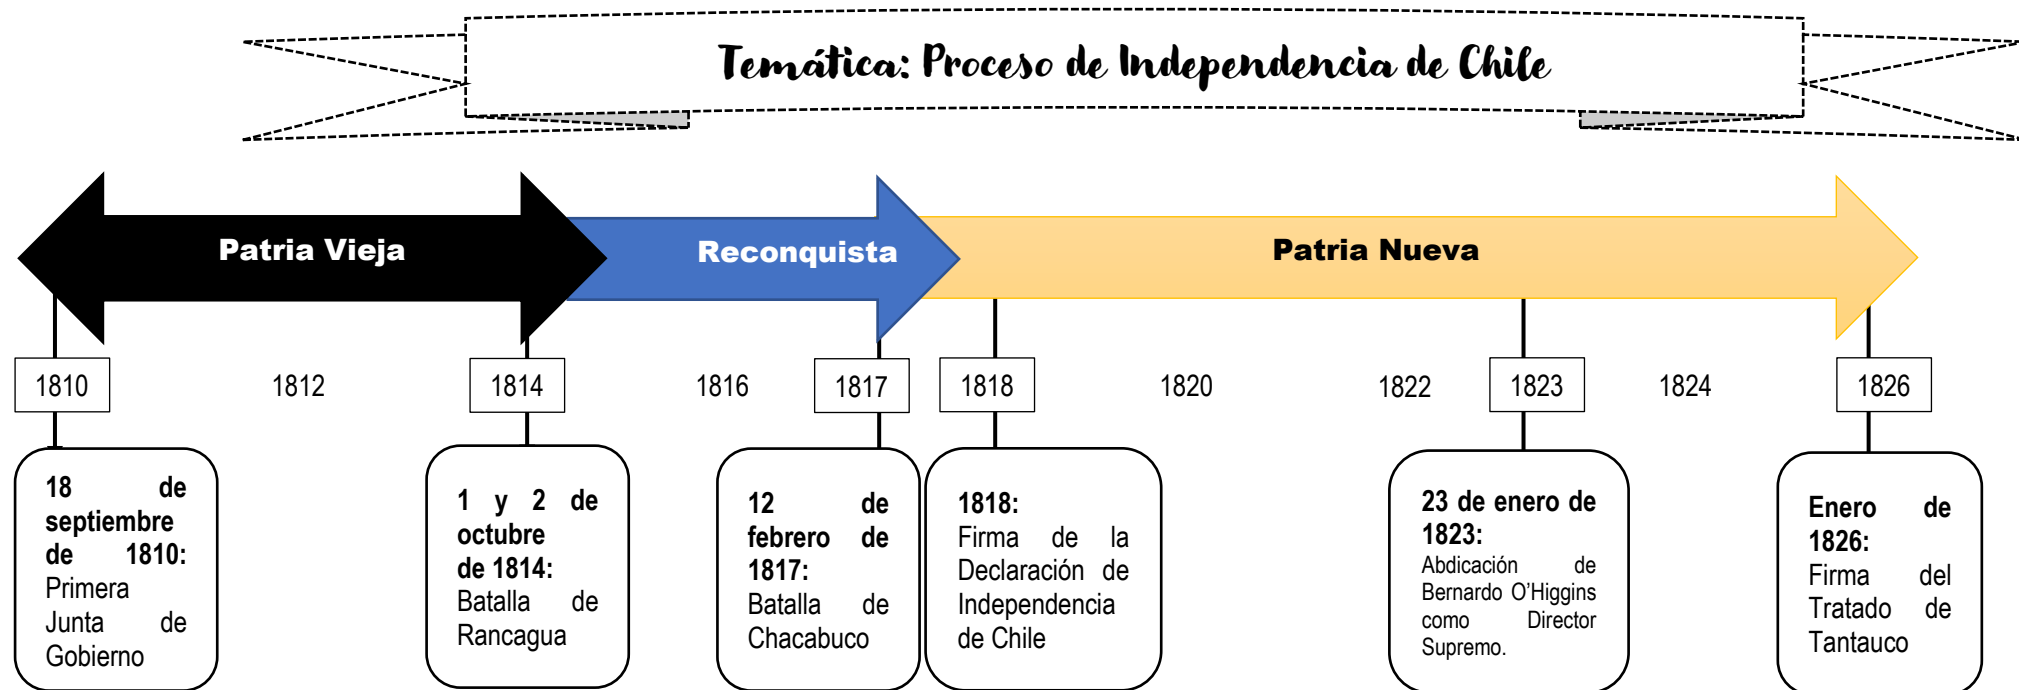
Temática: Proceso de Independencia de Chile

Patria Vieja

Reconquista

Patria Nueva

1810

1812

1814

1816

1817

1818

1820

1822

1823

1824

1826

18 de septiembre de 1810: Primera Junta de Gobierno

1 y 2 de octubre de 1814: Batalla de Rancagua

12 de febrero de 1817: Batalla de Chacabuco

1818: Firma de la Declaración de Independencia de Chile

23 de enero de 1823: Abdicación de Bernardo O'Higgins como Director Supremo.

Enero de 1826: Firma del Tratado de Tantauco